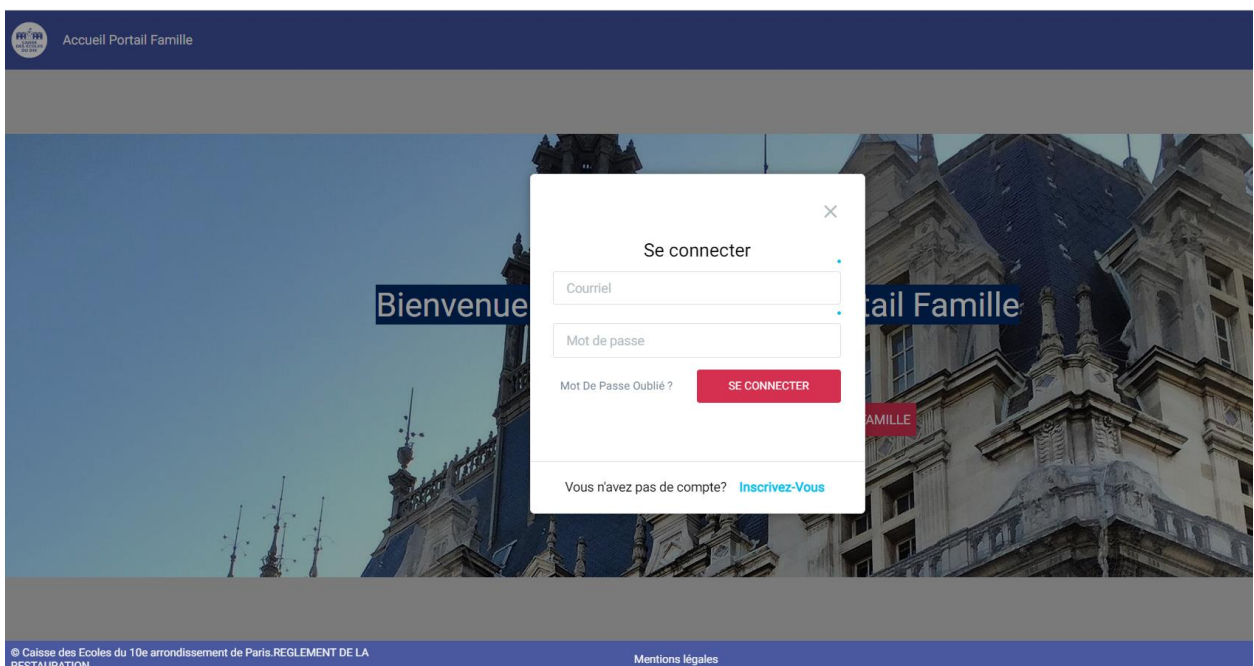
Accueil Portail Famille

Bienvenue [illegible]tail Famille

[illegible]AMILLE

×

Se connecter

Courriel

Mot de passe

Mot De Passe Oublié ?

SE CONNECTER

Vous n'avez pas de compte? Inscrivez-Vous

© Caisse des Ecoles du 10e arrondissement de Paris.REGLEMENT DE LA RESTAURATION

Mentions légales